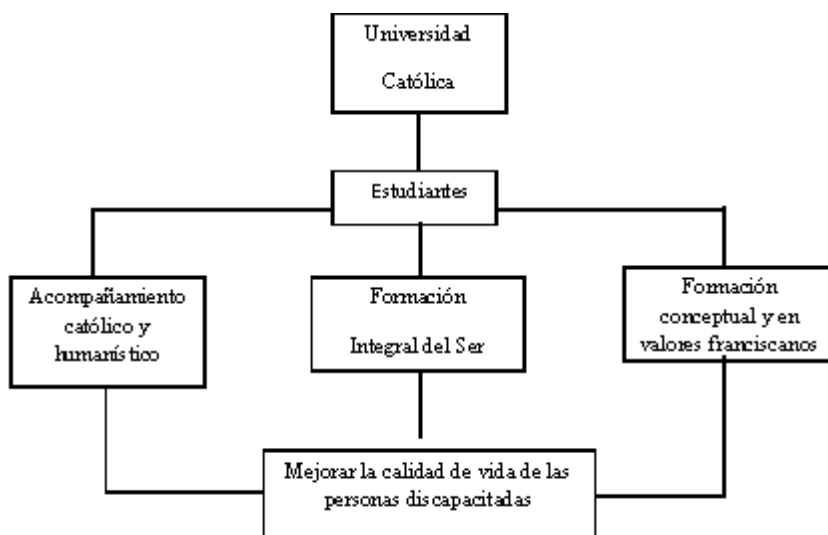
Universidad

Católica

Estudiantes

Acompañamiento católico y humanístico

Formación

Integral del Ser

Formación conceptual y en valores franciscanos

Mejorar la calidad de vida de las personas discapacitadas